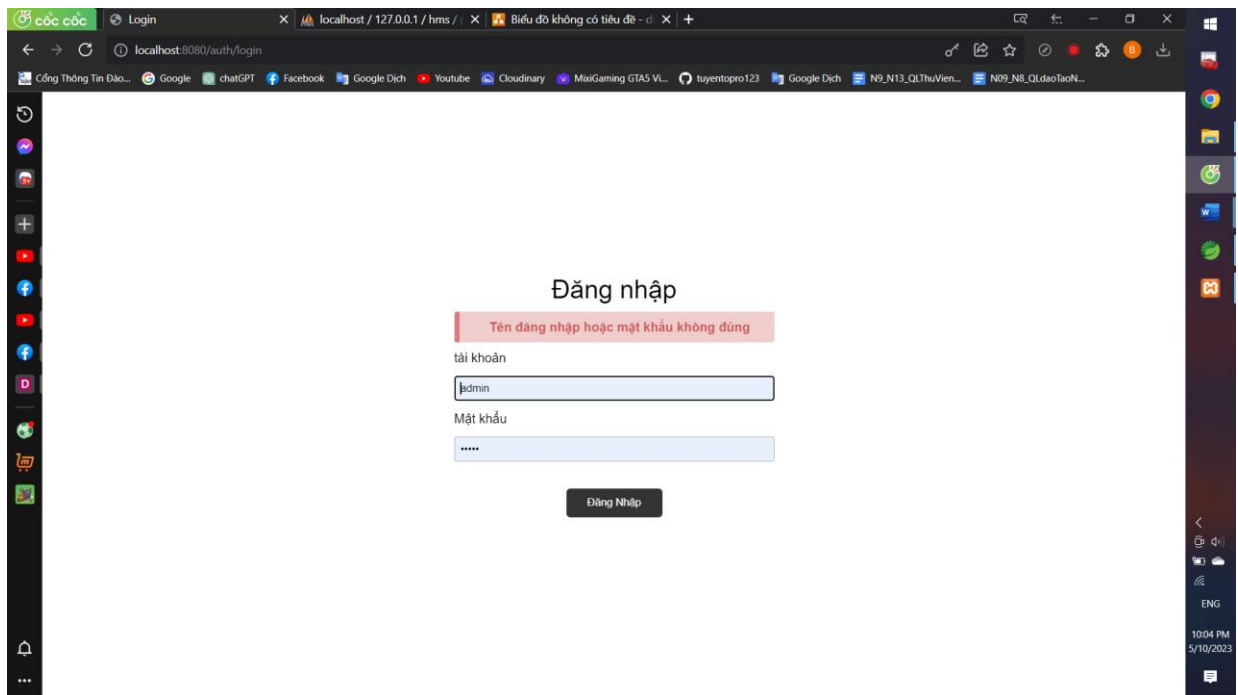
cốc cốc
Login
localhost / 127.0.0.1 / hms / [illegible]
Biểu đồ không có tiêu đề - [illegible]
+
localhost:8080/auth/login
B
Cổng Thông Tin Đào... Google chatGPT Facebook Google Dịch Youtube Cloudinary MixiGaming GTA5 Vi... tuyentopro123 Google Dịch N9_N13_QLThuVien... N09_N8_QLdaoTaoN...

Đăng nhập

Tên đăng nhập hoặc mật khẩu không đúng

tài khoản

admin

Mật khẩu

•••••

Đăng Nhập

ENG
10:04 PM
5/10/2023